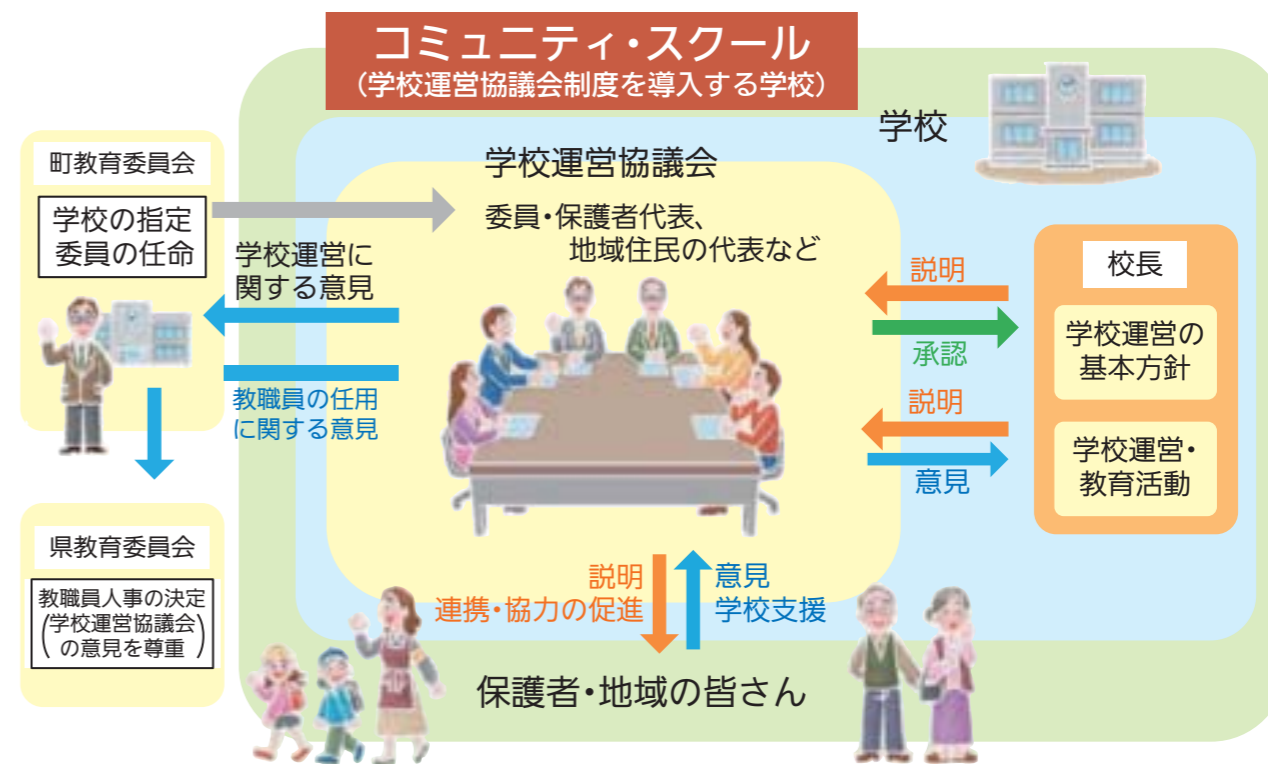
コミュニティ・スクール
（学校運営協議会制度を導入する学校）

学校

町教育委員会

学校の指定
委員の任命

学校運営に
関する意見

教職員の任用
に関する意見

県教育委員会

教職員人事の決定
（学校運営協議会
の意見を尊重）

学校運営協議会

委員・保護者代表、
地域住民の代表など

説明

承認

説明

意見

校長

学校運営の
基本方針

学校運営・
教育活動

説明
連携・協力の促進

意見
学校支援

保護者・地域の皆さん